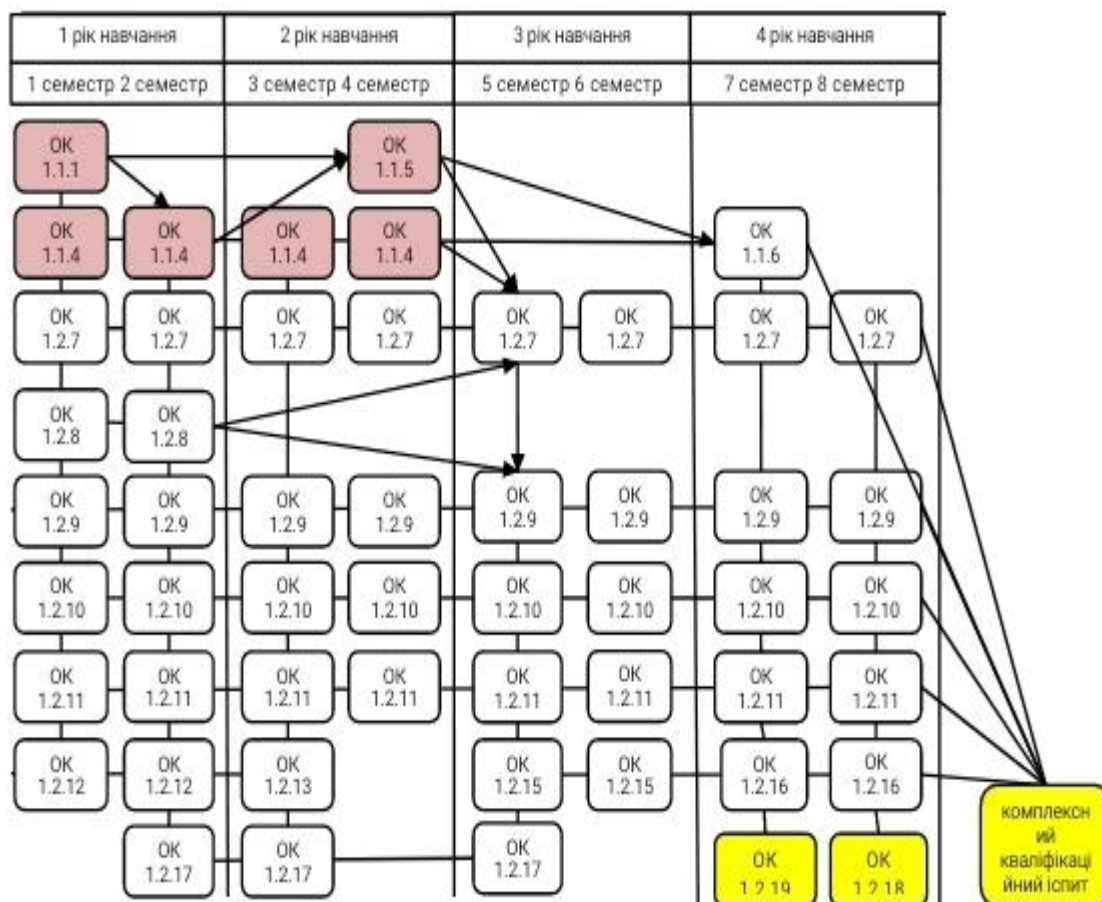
1 рік навчання
2 рік навчання
3 рік навчання
4 рік навчання

1 семестр 2 семестр
3 семестр 4 семестр
5 семестр 6 семестр
7 семестр 8 семестр

ОК 1.1.1
ОК 1.1.5

ОК 1.1.4
ОК 1.1.4
ОК 1.1.4
ОК 1.1.4
ОК 1.1.6

ОК 1.2.7
ОК 1.2.7
ОК 1.2.7
ОК 1.2.7
ОК 1.2.7
ОК 1.2.7
ОК 1.2.7
ОК 1.2.7

ОК 1.2.8
ОК 1.2.8

ОК 1.2.9
ОК 1.2.9
ОК 1.2.9
ОК 1.2.9
ОК 1.2.9
ОК 1.2.9
ОК 1.2.9
ОК 1.2.9

ОК 1.2.10
ОК 1.2.10
ОК 1.2.10
ОК 1.2.10
ОК 1.2.10
ОК 1.2.10
ОК 1.2.10
ОК 1.2.10

ОК 1.2.11
ОК 1.2.11
ОК 1.2.11
ОК 1.2.11
ОК 1.2.11
ОК 1.2.11
ОК 1.2.11
ОК 1.2.11

ОК 1.2.12
ОК 1.2.12
ОК 1.2.13
ОК 1.2.15
ОК 1.2.15
ОК 1.2.16
ОК 1.2.16

ОК 1.2.17
ОК 1.2.17
ОК 1.2.17
ОК 1.2.19
ОК 1.2.18

комплексний кваліфікаційний іспит